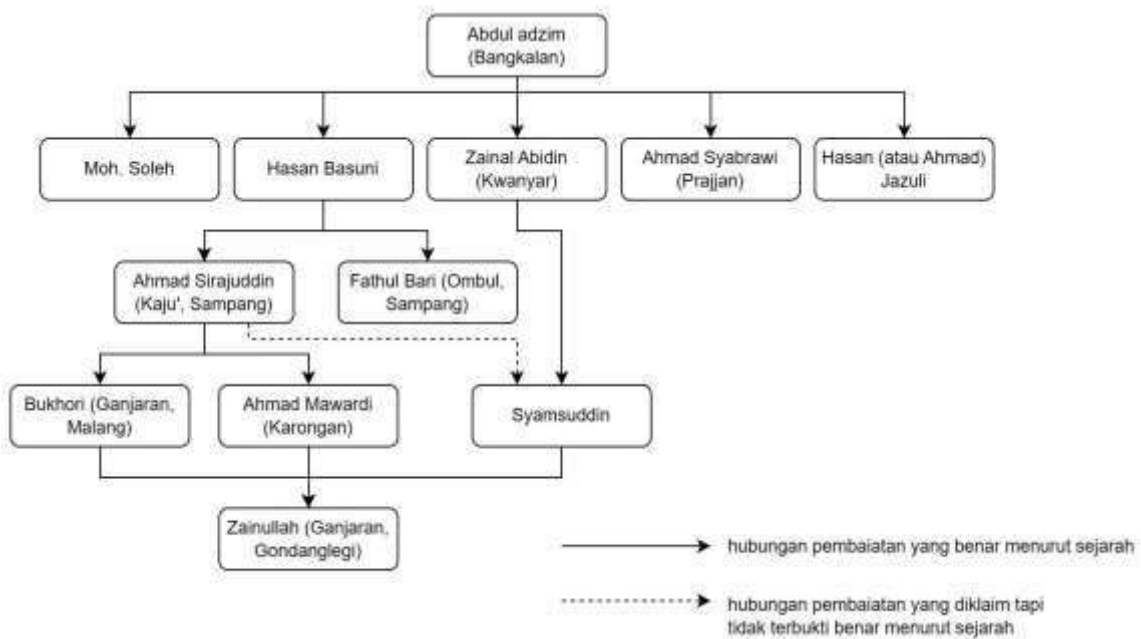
Abdul adzim (Bangkalan)

Moh. Soleh

Hasan Basuni

Zainal Abidin (Kwanyar)

Ahmad Syabrawi (Prajjan)

Hasan (atau Ahmad) Jazuli

Ahmad Sirajuddin (Kaju', Sampang)

Fathul Bari (Ombul, Sampang)

Bukhori (Ganjaran, Malang)

Ahmad Mawardi (Karongan)

Syamsuddin

Zainullah (Ganjaran, Gondanglegi)

hubungan pembaiatan yang benar menurut sejarah

hubungan pembaiatan yang diklaim tapi tidak terbukti benar menurut sejarah